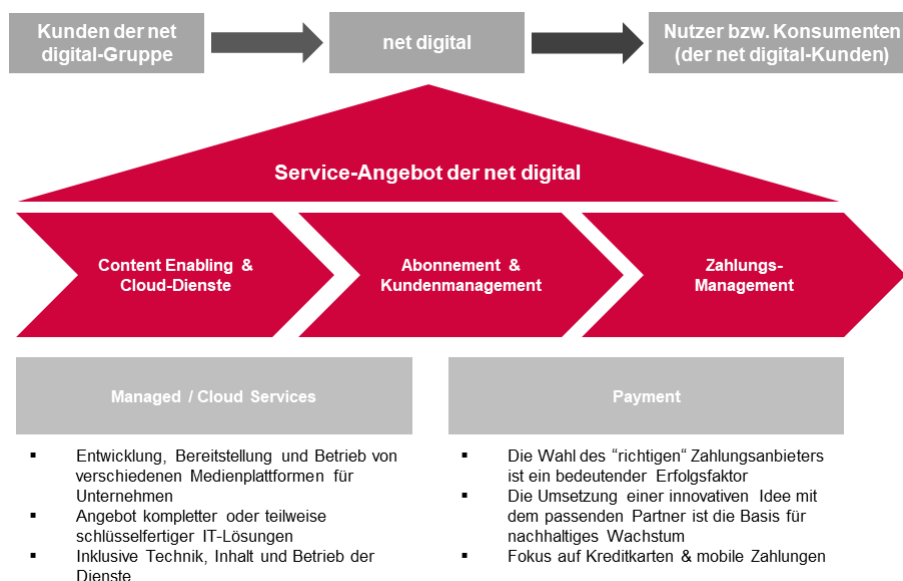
Kunden der net digital-Gruppe

net digital

Nutzer bzw. Konsumenten (der net digital-Kunden)

Service-Angebot der net digital

Content Enabling & Cloud-Dienste

Abonnement & Kundenmanagement

Zahlungs-Management

Managed / Cloud Services

- Entwicklung, Bereitstellung und Betrieb von verschiedenen Medienplattformen für Unternehmen
- Angebot kompletter oder teilweise schlüsselfertiger IT-Lösungen
- Inklusive Technik, Inhalt und Betrieb der Dienste

Payment

- Die Wahl des "richtigen" Zahlungsanbieters ist ein bedeutender Erfolgsfaktor
- Die Umsetzung einer innovativen Idee mit dem passenden Partner ist die Basis für nachhaltiges Wachstum
- Fokus auf Kreditkarten & mobile Zahlungen